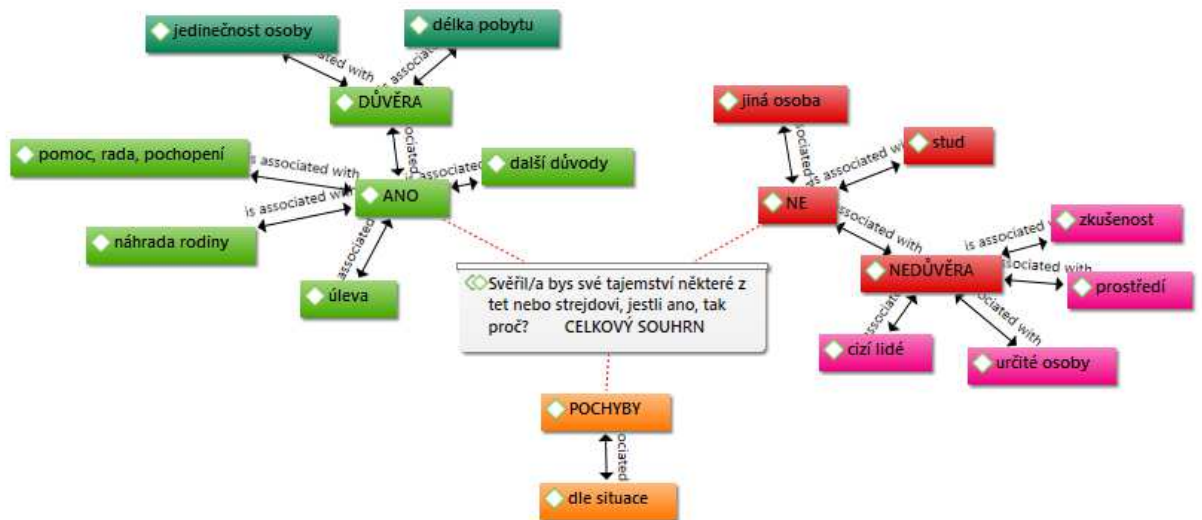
jedinečnost osoby
délka pobytu
ated with
is associated
DŮVĚRA
ociated
jiná osoba
associated
stud
pomoc, rada, pochopení
is associated with
is associated w
další důvody
is associated with
is associated wi
ANO
NE
associated with
náhrada rodiny
associated
is associated
zkušenost
NEDŮVĚRA
ociated with
úleva
Svěřil/a bys své tajemství některé z tet nebo strejdovi, jestli ano, tak proč? CELKOVÝ SOUHRN
prostředí
associat
ociated with
cizí lidé
určité osoby
POCHYBY
ociated
dle situace